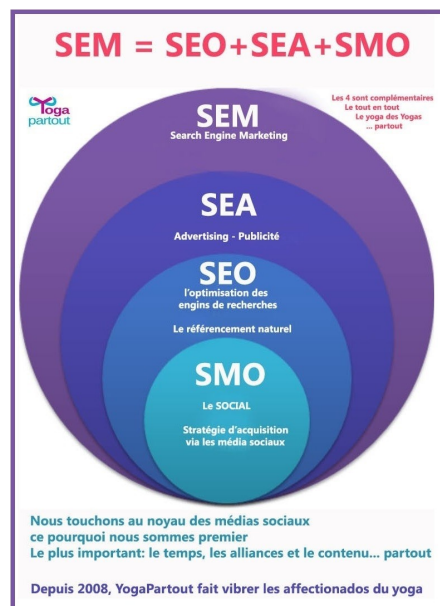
SEM = SEO+SEA+SMO

Yoga partout

Les 4 sont complémentaires
Le tout en tout
Le yoga des Yogas
... partout

SEM
Search Engine Marketing

SEA
Advertising - Publicité

SEO
l'optimisation des engins de recherches

Le référencement naturel

SMO
Le SOCIAL

Stratégie d'acquisition via les média sociaux

Nous touchons au noyau des médias sociaux
ce pourquoi nous sommes premier
Le plus important: le temps, les alliances et le contenu... partout

Depuis 2008, YogaPartout fait vibrer les affectionados du yoga